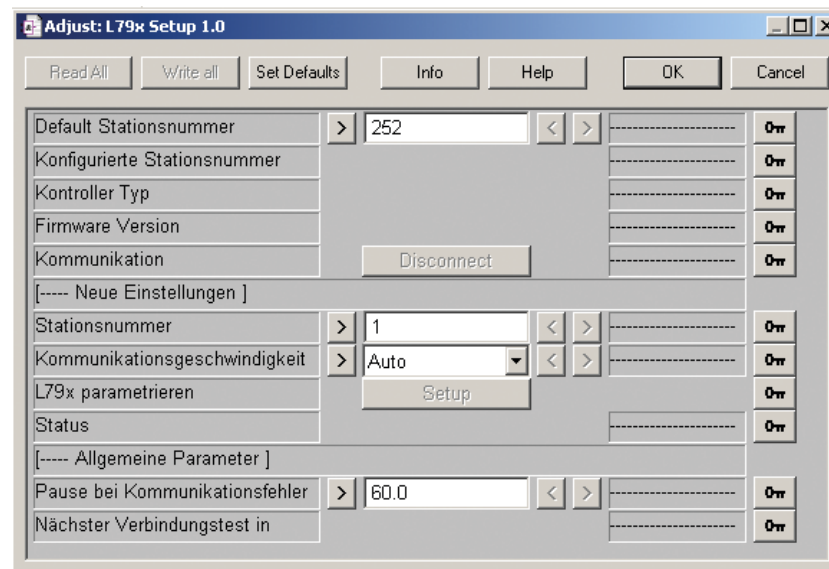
Adjust: L79x Setup 1.0

Read All | Write all | Set Defaults | Info | Help | OK | Cancel

| | | | | | |
|---|---|---|---|---|---|
| Default Stationsnummer | > | 252 | < > | -------------------- | 0 |
| Konfigurierte Stationsnummer | | | | -------------------- | 0 |
| Kontroller Typ | | | | -------------------- | 0 |
| Firmware Version | | | | -------------------- | 0 |
| Kommunikation | | Disconnect | | -------------------- | 0 |
| [----- Neue Einstellungen ] | | | | | |
| Stationsnummer | > | 1 | < > | -------------------- | 0 |
| Kommunikationsgeschwindigkeit | > | Auto | < > | -------------------- | 0 |
| L79x parametrieren | | Setup | | | 0 |
| Status | | | | -------------------- | 0 |
| [----- Allgemeine Parameter ] | | | | | |
| Pause bei Kommunikationsfehler | > | 60.0 | < > | -------------------- | 0 |
| Nächster Verbindungstest in | | | | -------------------- | 0 |